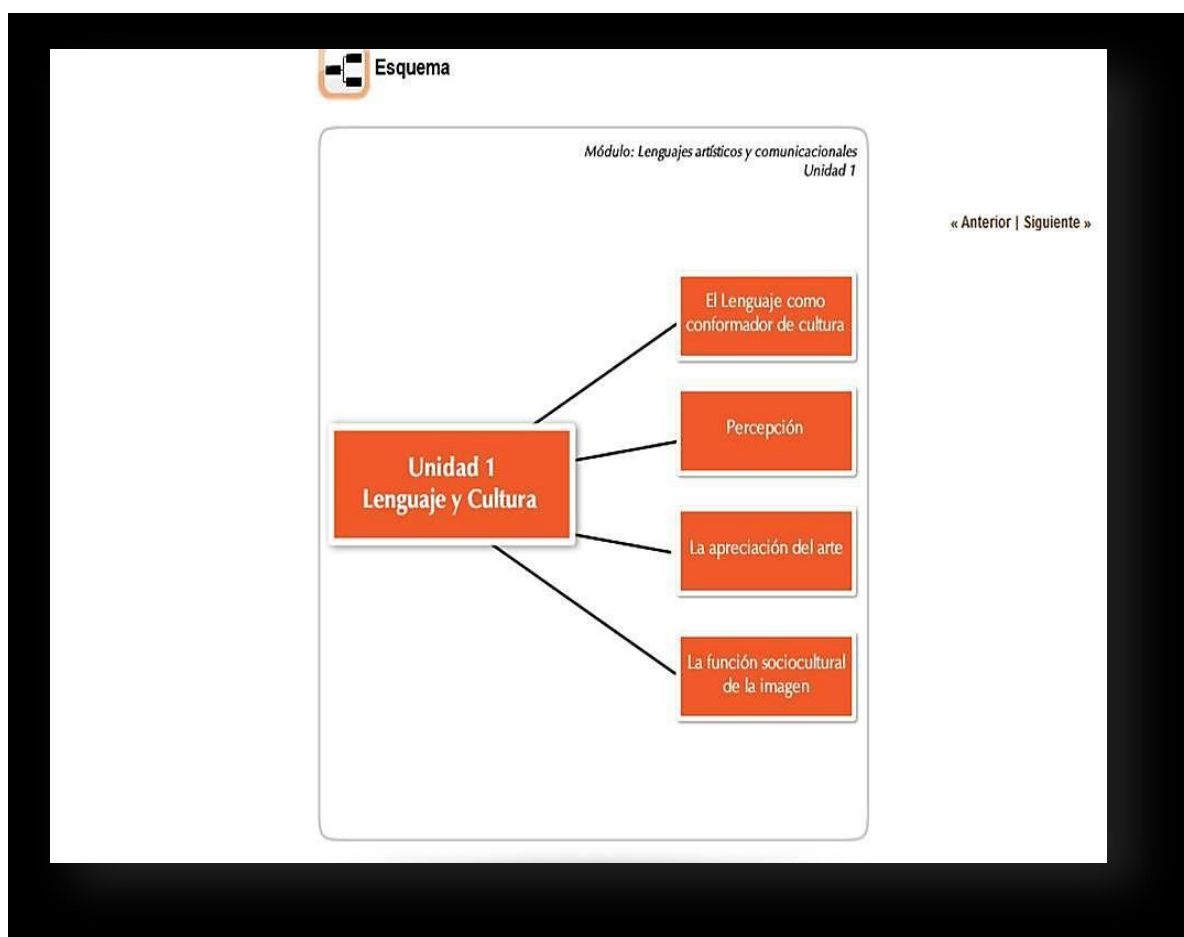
Esquema

Módulo: Lenguajes artísticos y comunicacionales
Unidad 1

« Anterior | Siguiente »

Unidad 1
Lenguaje y Cultura

El Lenguaje como conformador de cultura

Percepción

La apreciación del arte

La función sociocultural de la imagen